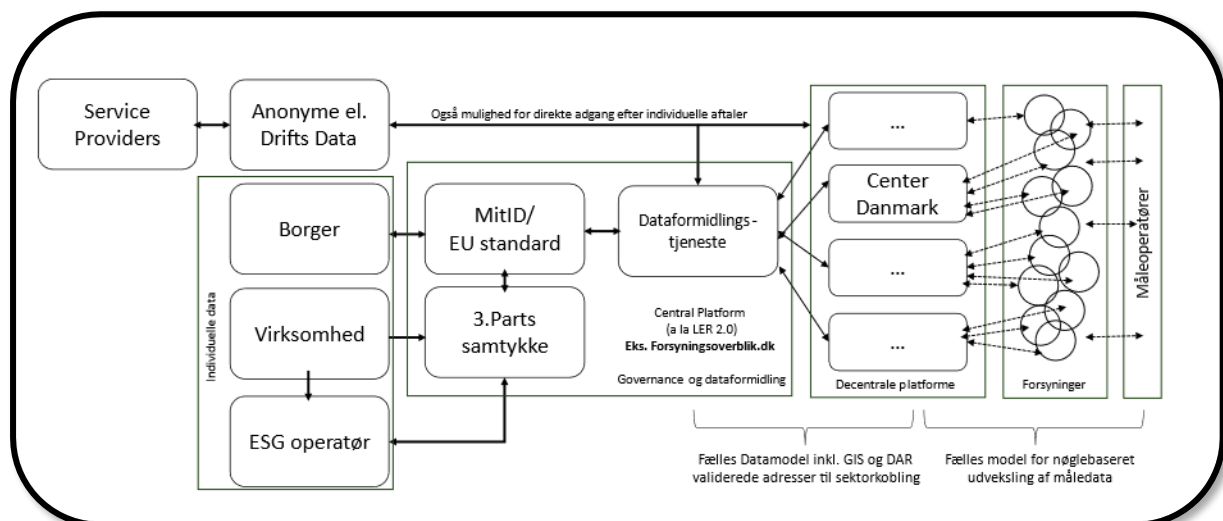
Service Providers

Anonyme el. Drifts Data

Også mulighed for direkte adgang efter individuelle aftaler

...

Center Danmark

...

...

Måleoperatører

Individuelle data

Borger

Virksomhed

ESG operatør

MitID/ EU standard

3.Parts samtykke

Dataformidlings-tjeneste

Central Platform (a la LER 2.0) Eks. Forsyningsoverblik.dk

Governance og dataformidling

Decentrale platforme

Forsyninger

Fælles Datamodel inkl. GIS og DAR validerede adresser til sektorkobling

Fælles model for nøglebaseret udveksling af måledata